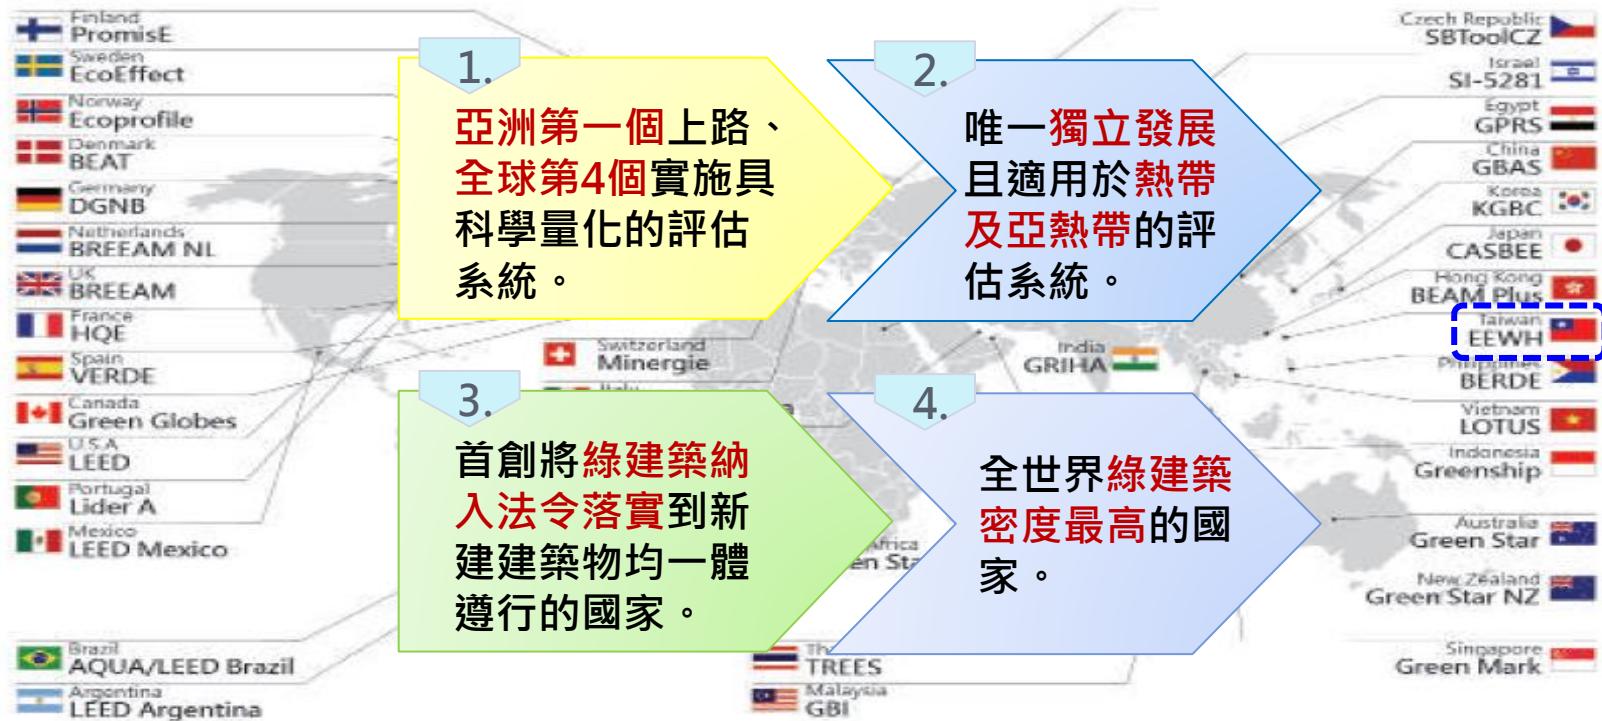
Finland
PromisE
Sweden
EcoEffect
Norway
Ecoprofile
Denmark
BEAT
Germany
DGNB
Netherlands
BREEAM NL
UK
BREEAM
France
HQE
Spain
VERDE
Canada
Green Globes
U.S.A
LEED
Portugal
Lider A
Mexico
LEED Mexico
Brazil
AQUA/LEED Brazil
Argentina
LEED Argentina

1.
亞洲第一個上路、全球第4個實施具科學量化的評估系統。

2.
唯一獨立發展且適用於熱帶及亞熱帶的評估系統。

Switzerland
Minergie

India
GRIHA

3.
首創將綠建築納入法令落實到新建建築物均一體遵行的國家。

4.
全世界綠建築密度最高的國家。

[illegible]Africa
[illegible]en St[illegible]

Th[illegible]
TREES
Malaysia
GBI

Czech Republic
SBToolCZ
Israel
SI-5281
Egypt
GPRS
China
GBAS
Korea
KGBC
Japan
CASBEE
Hong Kong
BEAM Plus
Taiwan
EEWH
Philippines
BERDE
Vietnam
LOTUS
Indonesia
Greenship
Australia
Green Star
New Zealand
Green Star NZ
Singapore
Green Mark